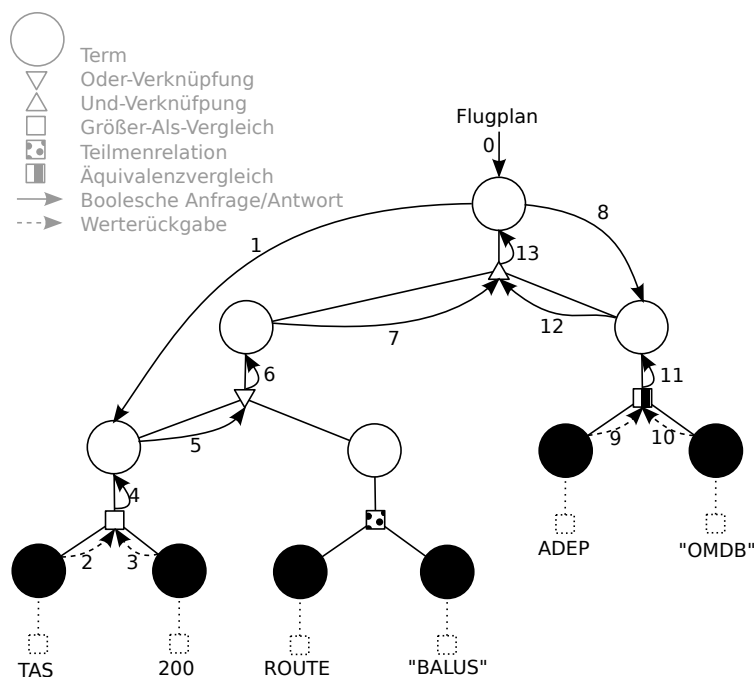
Term
Oder-Verknüpfung
Und-Verknüpfung
Größer-Als-Vergleich
Teilmenrelation
Äquivalenzvergleich
Boolesche Anfrage/Antwort
Werterückgabe

Flugplan
0
1
8
13
7
12
6
11
5
4
9
10
2
3
ADEP
"OMDB"
TAS
200
ROUTE
"BALUS"